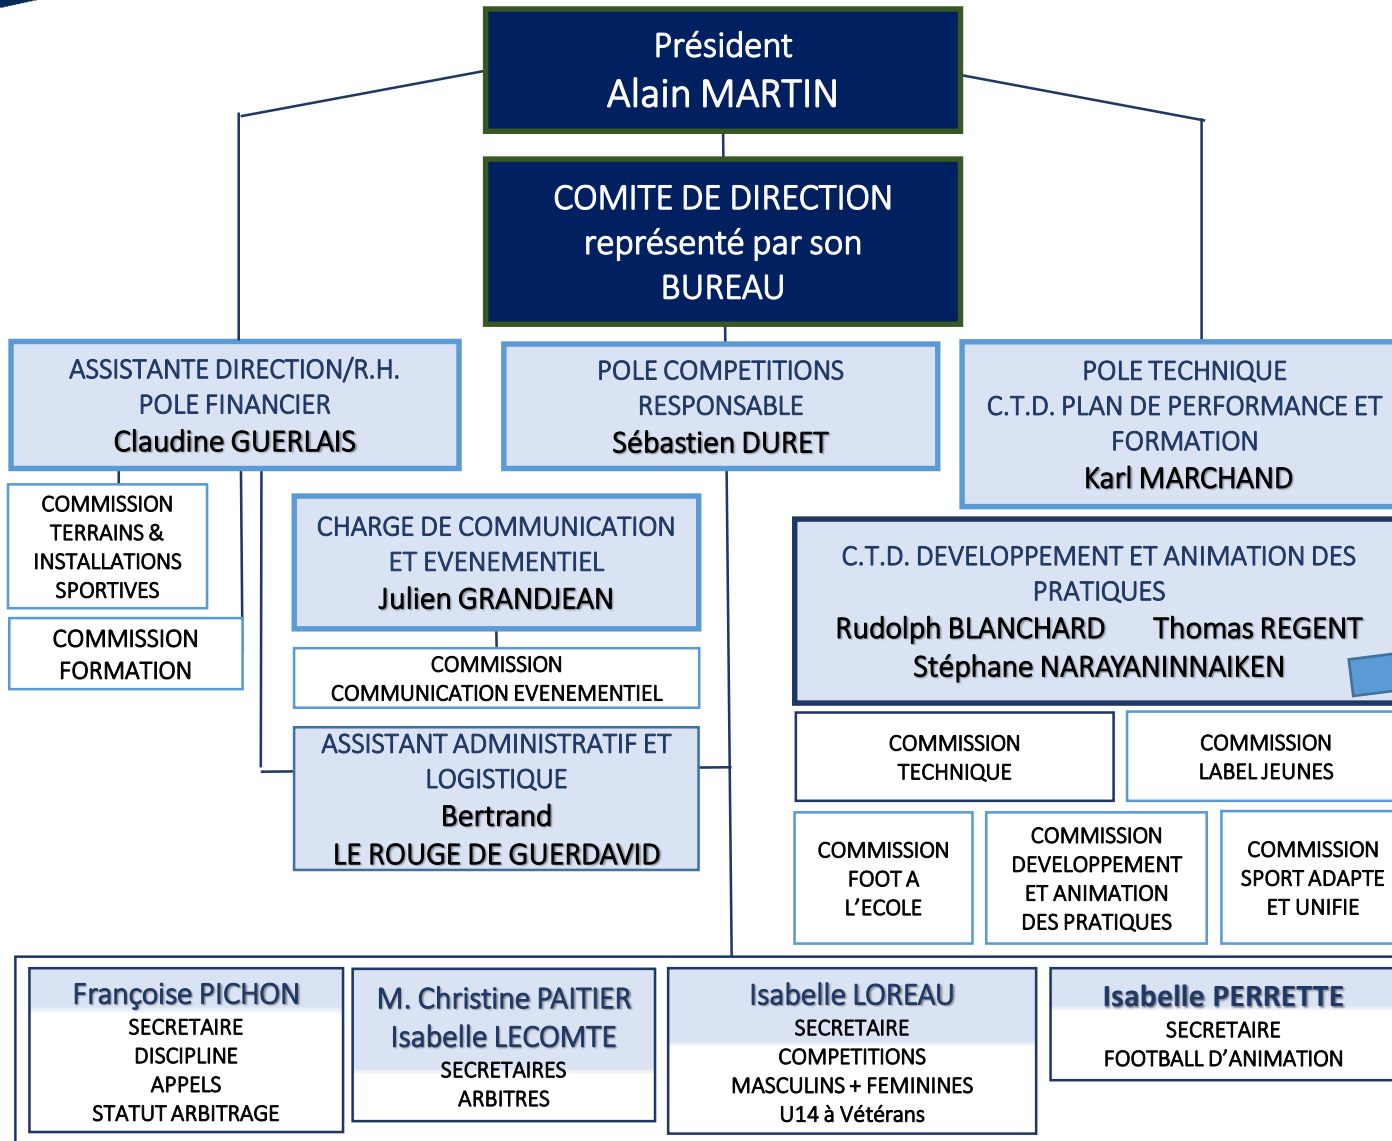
Président
Alain MARTIN

COMITE DE DIRECTION
représenté par son
BUREAU

ASSISTANTE DIRECTION/R.H.
POLE FINANCIER
Claudine GUERLAIS

POLE COMPETITIONS
RESPONSABLE
Sébastien DURET

POLE TECHNIQUE
C.T.D. PLAN DE PERFORMANCE ET FORMATION
Karl MARCHAND

COMMISSION
TERRAINS &
INSTALLATIONS
SPORTIVES

COMMISSION
FORMATION

CHARGE DE COMMUNICATION
ET EVENEMENTIEL
Julien GRANDJEAN

COMMISSION
COMMUNICATION EVENEMENTIEL

ASSISTANT ADMINISTRATIF ET
LOGISTIQUE
Bertrand
LE ROUGE DE GUERDAVID

C.T.D. DEVELOPPEMENT ET ANIMATION DES PRATIQUES
Rudolph BLANCHARD Thomas REGENT
Stéphane NARAYANINNAIKEN

COMMISSION
TECHNIQUE

COMMISSION
LABEL JEUNES

COMMISSION
FOOT A
L'ECOLE

COMMISSION
DEVELOPPEMENT
ET ANIMATION
DES PRATIQUES

COMMISSION
SPORT ADAPTE
ET UNIFIE

Françoise PICHON
SECRETAIRE
DISCIPLINE
APPELS
STATUT ARBITRAGE

M. Christine PAITIER
Isabelle LECOMTE
SECRETAIRES
ARBITRES

Isabelle LOREAU
SECRETAIRE
COMPETITIONS
MASCULINS + FEMININES
U14 à Vétérans

Isabelle PERRETTE
SECRETAIRE
FOOTBALL D'ANIMATION